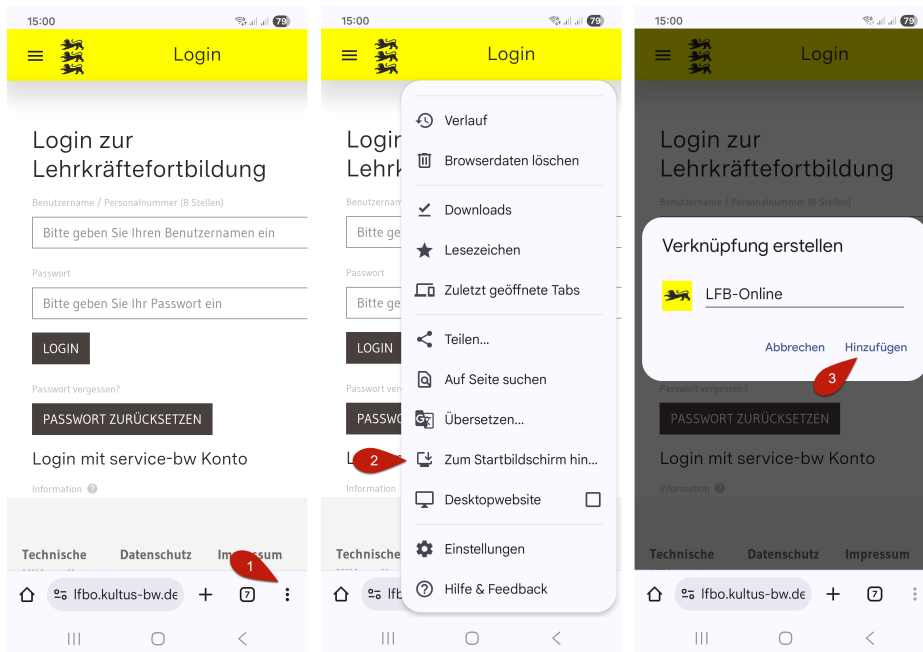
15:00
79

Login

Login zur Lehrkräftefortbildung

Benutzername / Personalnummer (8 Stellen)

Bitte geben Sie Ihren Benutzernamen ein

Passwort

Bitte geben Sie Ihr Passwort ein

LOGIN

Passwort vergessen?

PASSWORT ZURÜCKSETZEN

Login mit service-bw Konto

Information

Technische Datenschutz Impressum

1

lfbo.kultus-bw.de
7

15:00
79

Login

Login
Lehrk

Benutzername
Bitte ge
Passwort
Bitte ge
LOGIN
Passwort verg
PASSW

Information

Technische

Verlauf
Browserdaten löschen
Downloads
Lesezeichen
Zuletzt geöffnete Tabs
Teilen...
Auf Seite suchen
Übersetzen...
2
Zum Startbildschirm hin...
Desktopwebsite
Einstellungen
Hilfe & Feedback

lfb
7

15:00
79

Login

Login zur Lehrkräftefortbildung

Benutzername / Personalnummer (8 Stellen)

Verknüpfung erstellen

LFB-Online

Abbrechen Hinzufügen

3

Passwort vergessen?

PASSWORT ZURÜCKSETZEN

Login mit service-bw Konto

Information

Technische Datenschutz Impressum

lfbo.kultus-bw.de
7